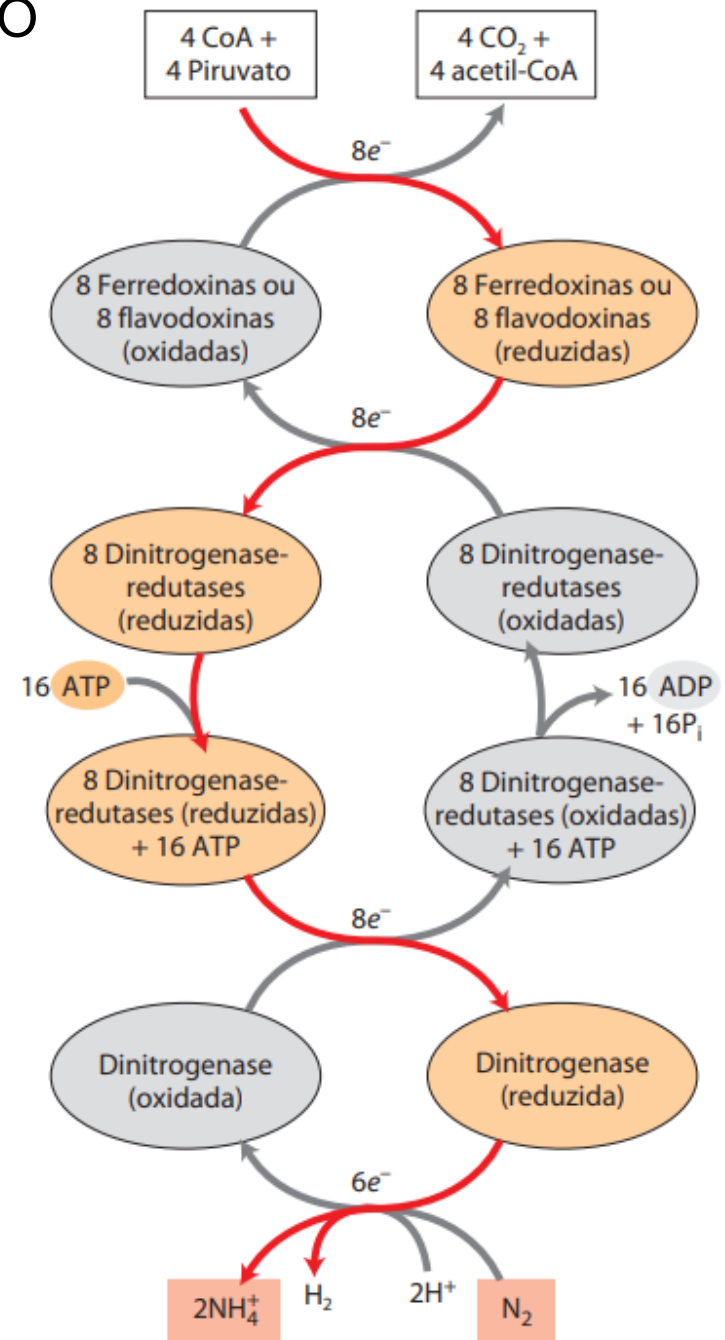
O

4 CoA +
4 Piruvato

4 $CO_2$ +
4 acetil-CoA

$8e^-$

8 Ferredoxinas ou
8 flavodoxinas
(oxidadas)

8 Ferredoxinas ou
8 flavodoxinas
(reduzidas)

$8e^-$

8 Dinitrogenase-redutases
(reduzidas)

8 Dinitrogenase-redutases
(oxidadas)

16 ATP

16 ADP
+ 16$P_i$

8 Dinitrogenase-redutases (reduzidas)
+ 16 ATP

8 Dinitrogenase-redutases (oxidadas)
+ 16 ATP

$8e^-$

Dinitrogenase
(oxidada)

Dinitrogenase
(reduzida)

$6e^-$

$2NH_4^+$

$H_2$

$2H^+$

$N_2$